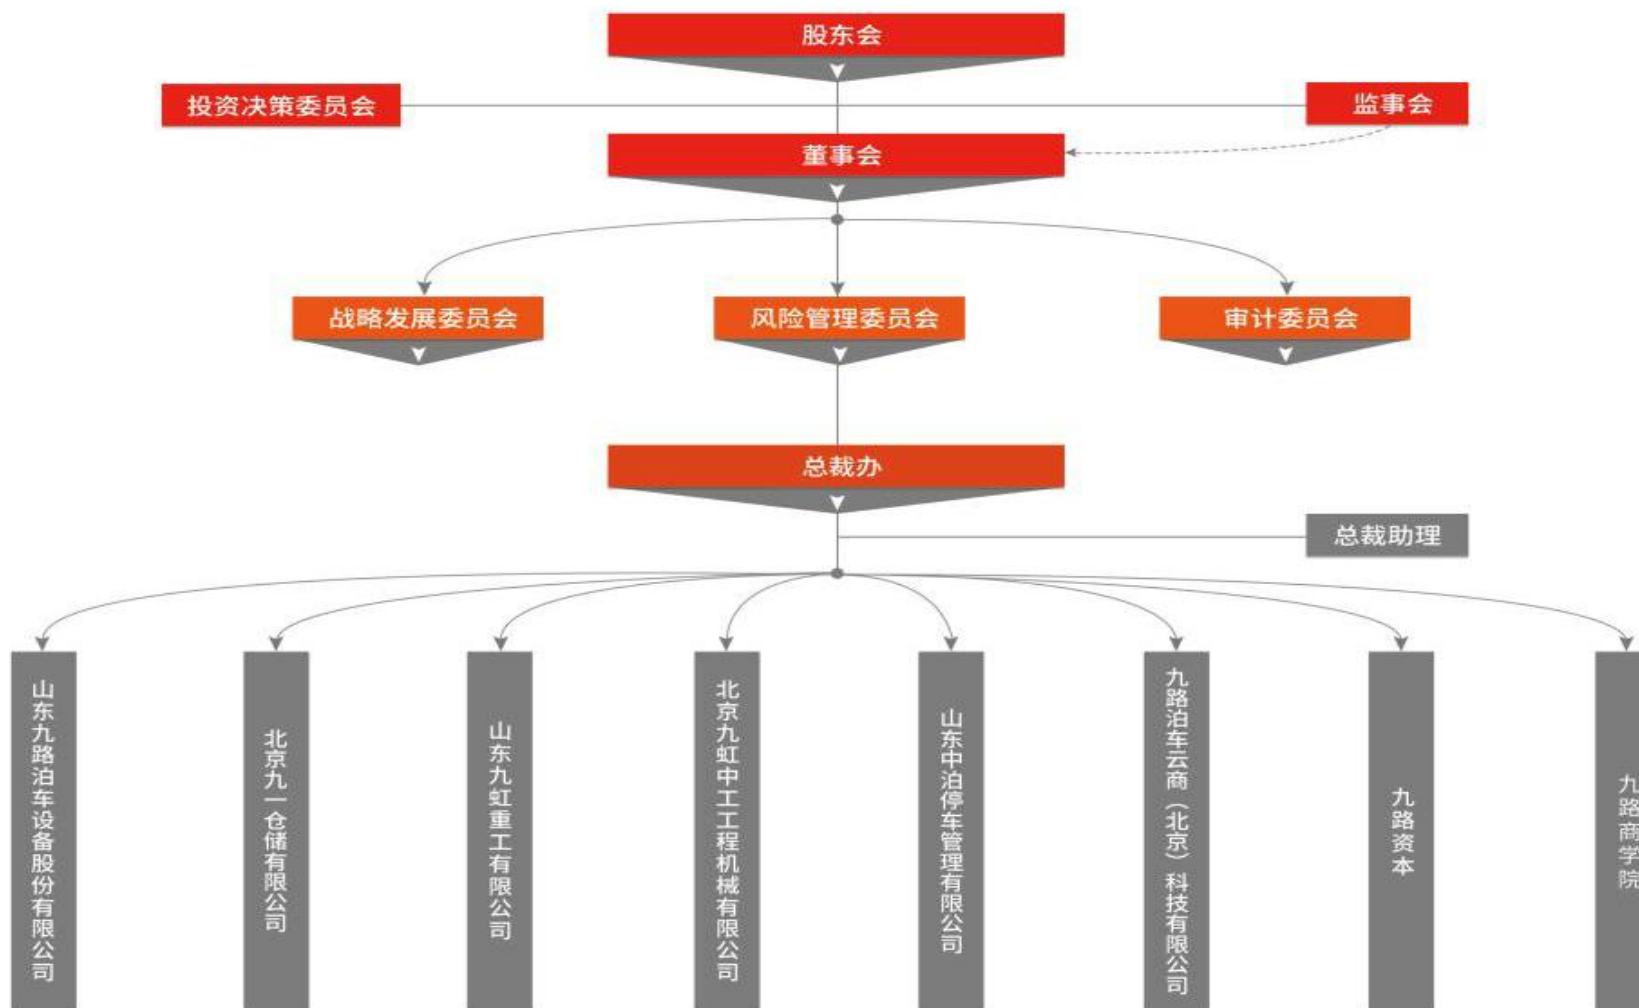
股东会

投资决策委员会

监事会

董事会

战略发展委员会

风险管理委员会

审计委员会

总裁办

总裁助理

山东九路泊车设备股份有限公司

北京九一仓储有限公司

山东九虹重工有限公司

北京九虹中工工程机械有限公司

山东中泊停车管理有限公司

九路泊车云商（北京）科技有限公司

九路资本

九路商学院